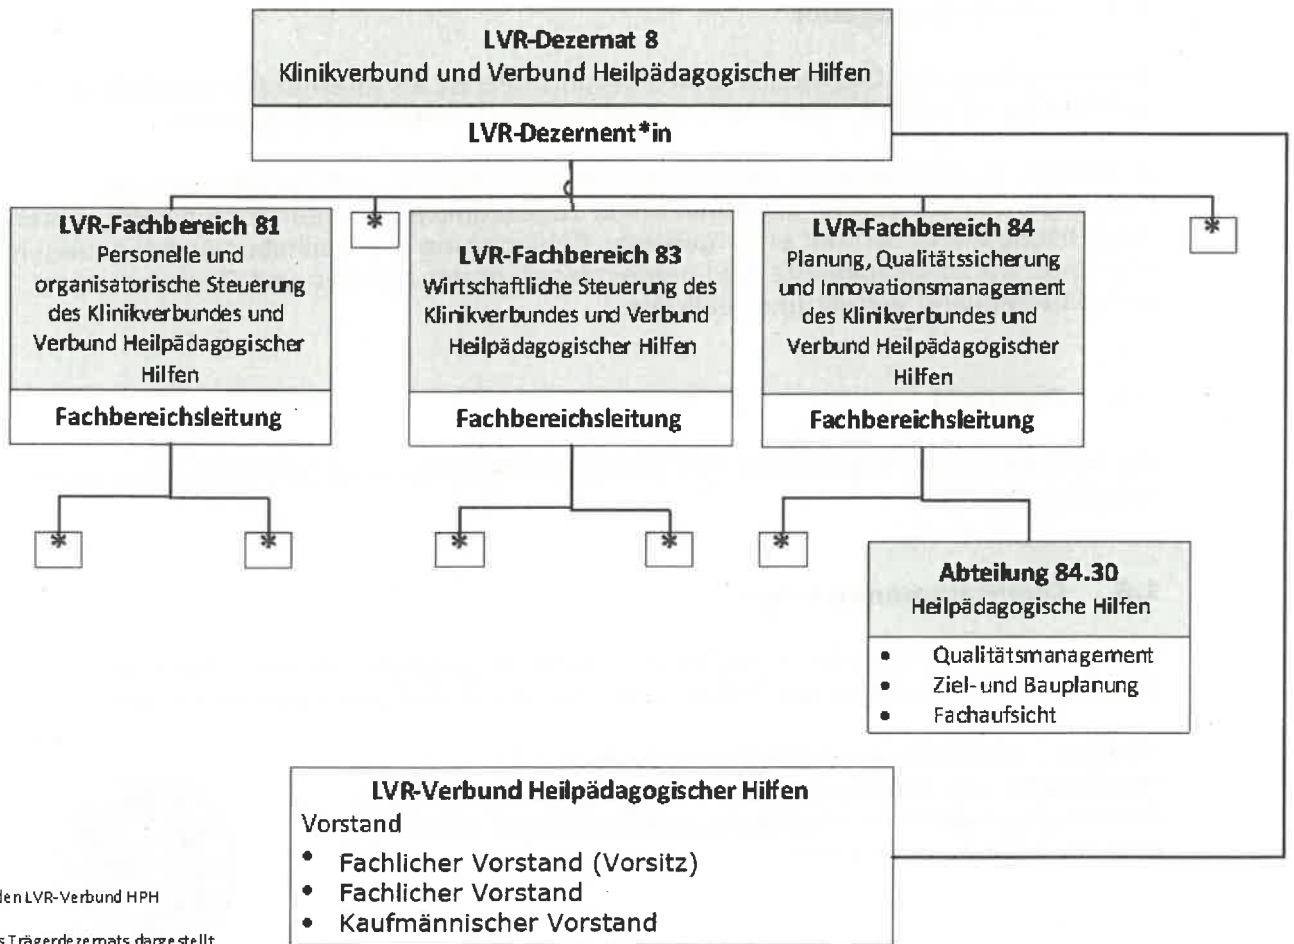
**LVR-Dezernat 8**
Klinikverbund und Verbund Heilpädagogischer Hilfen

**LVR-Dezernent*in**

**LVR-Fachbereich 81**
Personelle und organisatorische Steuerung des Klinikverbundes und Verbund Heilpädagogischer Hilfen

**Fachbereichsleitung**

*

**LVR-Fachbereich 83**
Wirtschaftliche Steuerung des Klinikverbundes und Verbund Heilpädagogischer Hilfen

**Fachbereichsleitung**

**LVR-Fachbereich 84**
Planung, Qualitätssicherung und Innovationsmanagement des Klinikverbundes und Verbund Heilpädagogischer Hilfen

**Fachbereichsleitung**

*

*

*

*

*

*

**Abteilung 84.30**
Heilpädagogische Hilfen

- Qualitätsmanagement
- Ziel- und Bauplanung
- Fachaufsicht

**LVR-Verbund Heilpädagogischer Hilfen**
Vorstand
- Fachlicher Vorstand (Vorsitz)
- Fachlicher Vorstand
- Kaufmännischer Vorstand

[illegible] den LVR-Verbund HPH

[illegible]s Trägerdezernats dargestellt